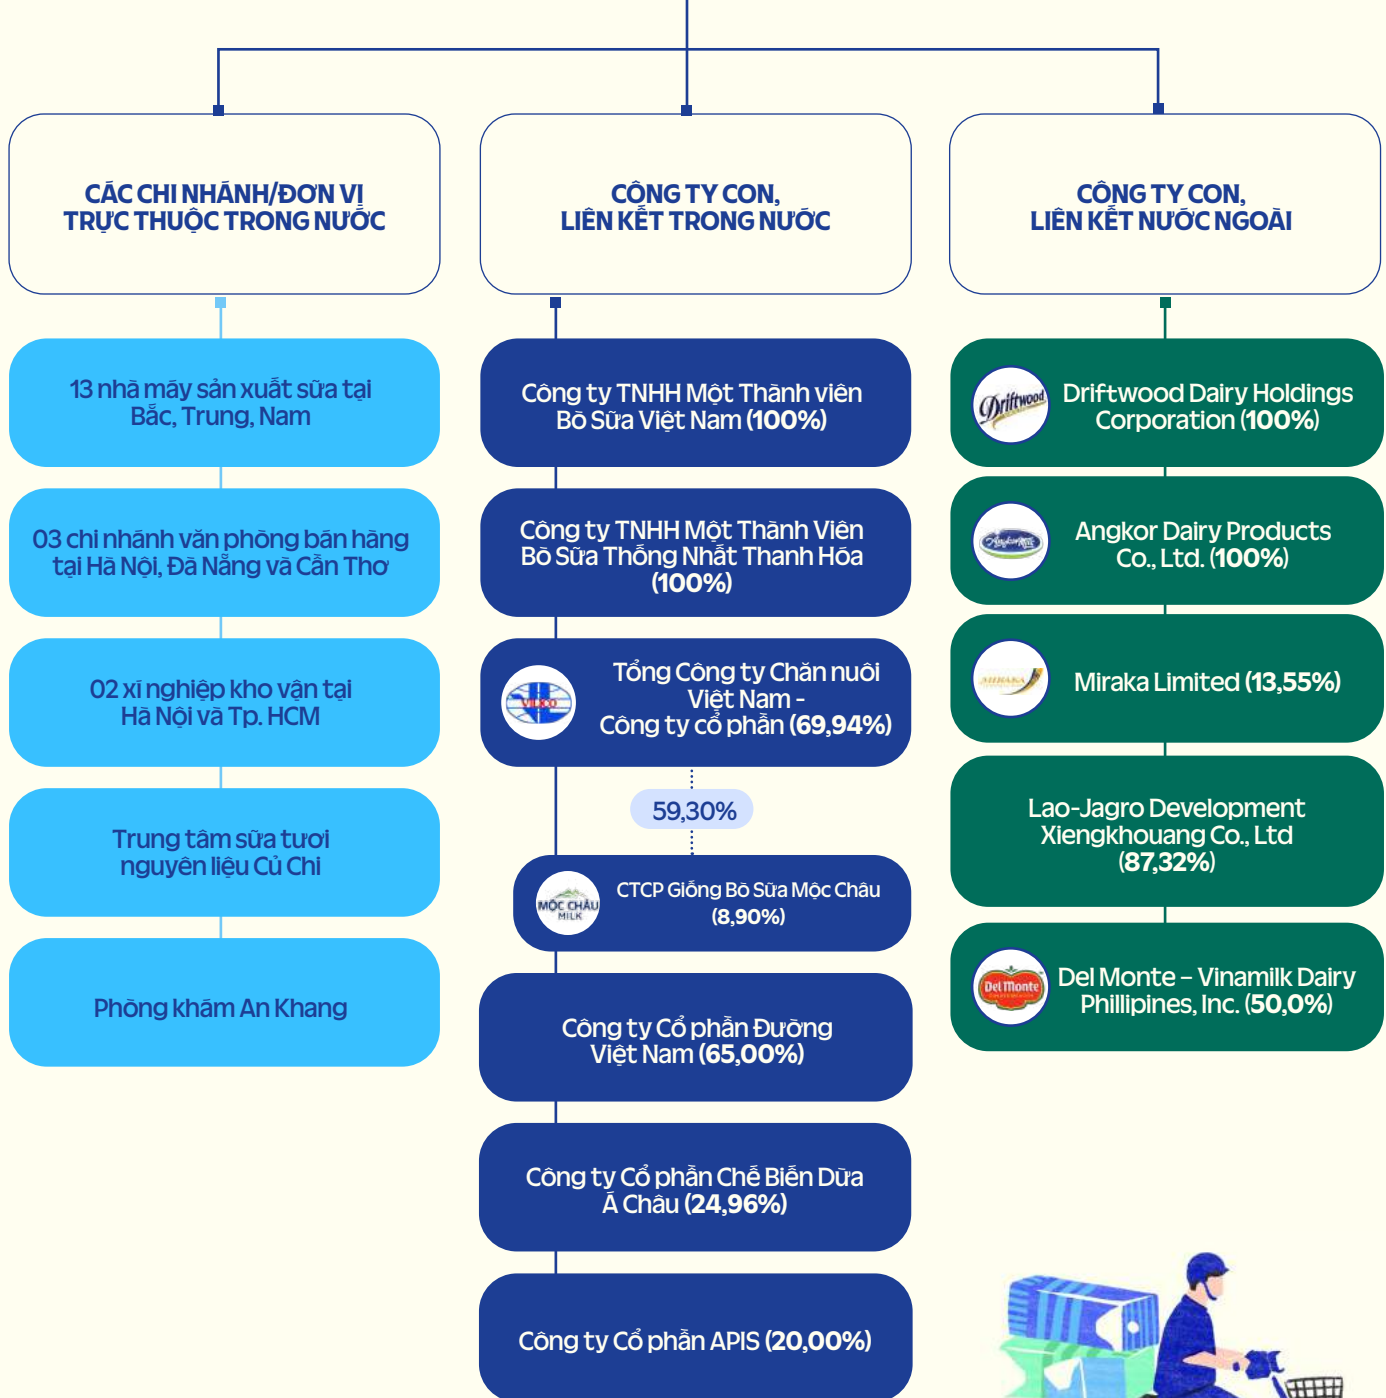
CÁC CHI NHÁNH/ĐƠN VỊ TRỰC THUỘC TRONG NƯỚC

13 nhà máy sản xuất sữa tại Bắc, Trung, Nam

03 chi nhánh văn phòng bán hàng tại Hà Nội, Đà Nẵng và Cần Thơ

02 xí nghiệp kho vận tại Hà Nội và Tp. HCM

Trung tâm sữa tươi nguyên liệu Củ Chi

Phòng khám An Khang

CÔNG TY CON, LIÊN KẾT TRONG NƯỚC

Công ty TNHH Một Thành viên Bò Sữa Việt Nam (100%)

Công ty TNHH Một Thành Viên Bò Sữa Thống Nhất Thanh Hóa (100%)

VILICO

Tổng Công ty Chăn nuôi Việt Nam - Công ty cổ phần (69,94%)

59,30%

MỘC CHÂU MILK

CTCP Giống Bò Sữa Mộc Châu (8,90%)

Công ty Cổ phần Đường Việt Nam (65,00%)

Công ty Cổ phần Chế Biến Dừa Á Châu (24,96%)

Công ty Cổ phần APIS (20,00%)

CÔNG TY CON, LIÊN KẾT NƯỚC NGOÀI

Driftwood

Driftwood Dairy Holdings Corporation (100%)

Angkor Milk

Angkor Dairy Products Co., Ltd. (100%)

MIRAKA

Miraka Limited (13,55%)

Lao-Jagro Development Xiengkhouang Co., Ltd (87,32%)

Del Monte

Del Monte – Vinamilk Dairy Phillipines, Inc. (50,0%)